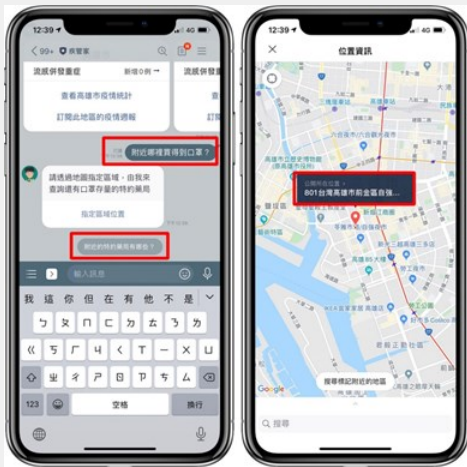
12:39

< 99+ 疾管家

流感併發重症

新增 1 例 →

查看高雄市疫情統計

訂閱此地區的疫情通報

附近哪裡買得到口罩？

請透過地圖指定區域，由我來查詢還有口罩存量的特約藥局

指定區域位置

附近的特約藥局有哪些？

輸入訊息

我 這 你 但 在 有 他 是 人

ㄅ ㄉ ㄓ ㄚ ㄞ ㄢ ㄦ

ㄆ ㄊ ㄍ ㄐ ㄔ ㄗ ㄧ ㄛ ㄟ ㄣ

ㄇ ㄋ ㄎ ㄑ ㄕ ㄘ ㄨ ㄜ ㄠ ㄤ

ㄈ ㄌ ㄏ ㄒ ㄖ ㄙ ㄩ ㄝ ㄡ ㄥ

123 空格 換行

12:39

位置資訊

已標示的位置：

801台灣高雄市前金區自強...

搜尋標記附近的地區

搜尋

Google